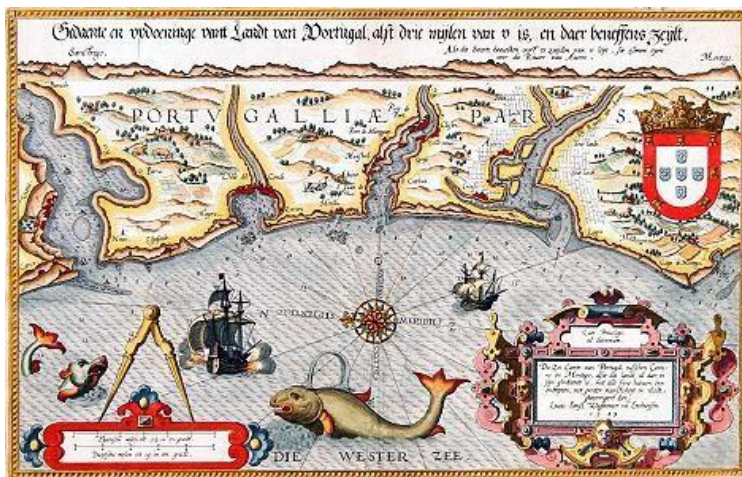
Gedaente en vvdoeninge vant Landt van Portugal, alst drie mijlen van v is, en daer beneffens zeylt.

PORTVGALLIAE PARS.

NOORDEN

ZVYDEN

DIE WESTER ZEE.

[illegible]

Die Zee Caerte van Portugal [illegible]

Lucas Iansz. Waghenaer van Enchuysen.